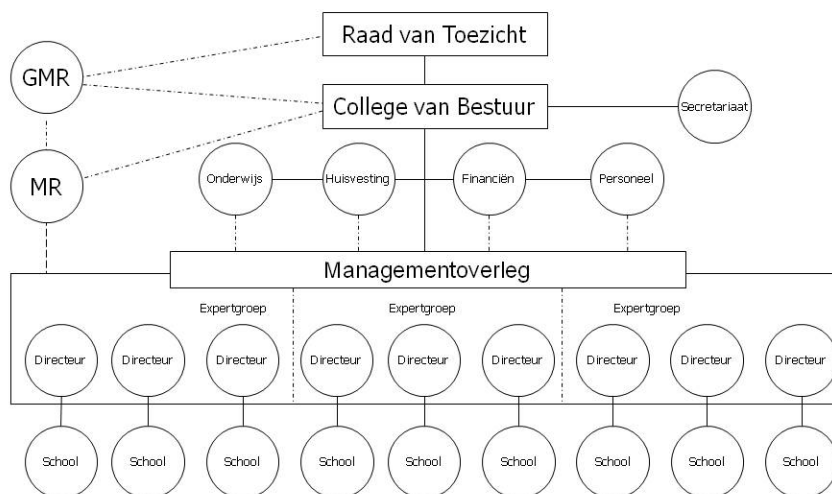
Raad van Toezicht

GMR

College van Bestuur

Secretariaat

MR

Onderwijs

Huisvesting

Financiën

Personeel

Managementoverleg

Expertgroep

Expertgroep

Expertgroep

Directeur

Directeur

Directeur

Directeur

Directeur

Directeur

Directeur

Directeur

Directeur

School

School

School

School

School

School

School

School

School